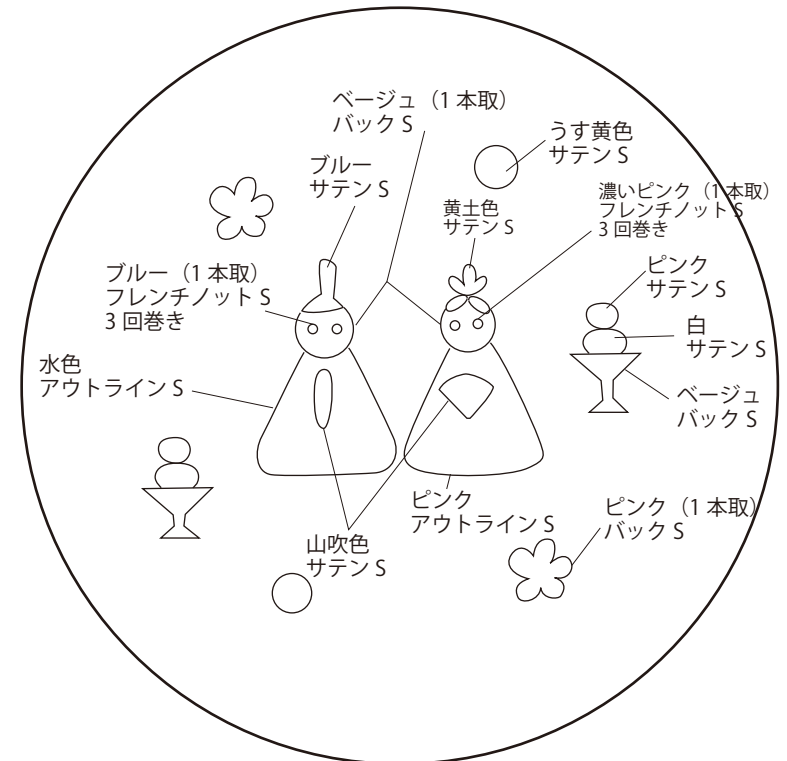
ベージュ（1 本取）
バック S

うす黄色
サテン S

ブルー
サテン S

黄土色
サテン S

濃いピンク（1 本取）
フレンチノット S
3 回巻き

ブルー（1 本取）
フレンチノット S
3 回巻き

ピンク
サテン S

白
サテン S

水色
アウトライン S

ベージュ
バック S

ピンク
アウトライン S

ピンク（1 本取）
バック S

山吹色
サテン S